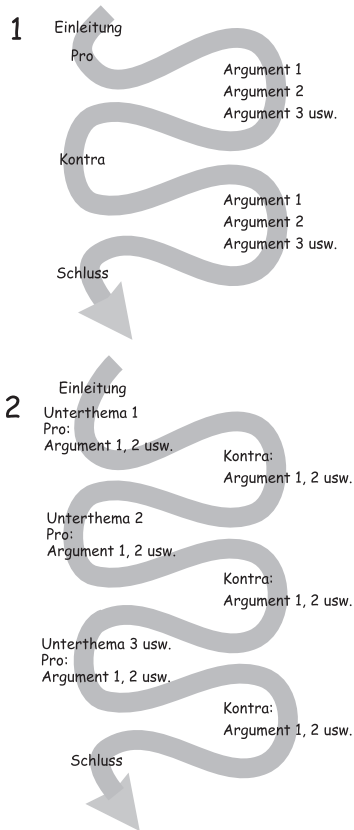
1

Einleitung

Pro

Argument 1
Argument 2
Argument 3 usw.

Kontra

Argument 1
Argument 2
Argument 3 usw.

Schluss

2

Einleitung

Unterthema 1
Pro:
Argument 1, 2 usw.

Kontra:
Argument 1, 2 usw.

Unterthema 2
Pro:
Argument 1, 2 usw.

Kontra:
Argument 1, 2 usw.

Unterthema 3 usw.
Pro:
Argument 1, 2 usw.

Kontra:
Argument 1, 2 usw.

Schluss